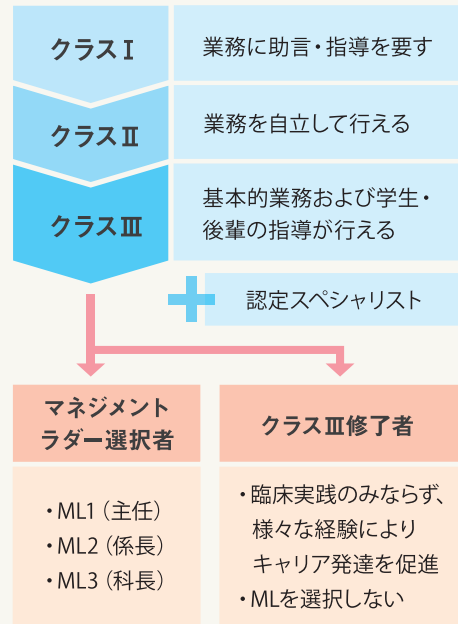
クラスⅠ

業務に助言・指導を要す

クラスⅡ

業務を自立して行える

クラスⅢ

基本的業務および学生・後輩の指導が行える

認定スペシャリスト

マネジメントラダー選択者

・ML1（主任）
・ML2（係長）
・ML3（科長）

クラスⅢ修了者

・臨床実践のみならず、様々な経験によりキャリア発達を促進
・MLを選択しない